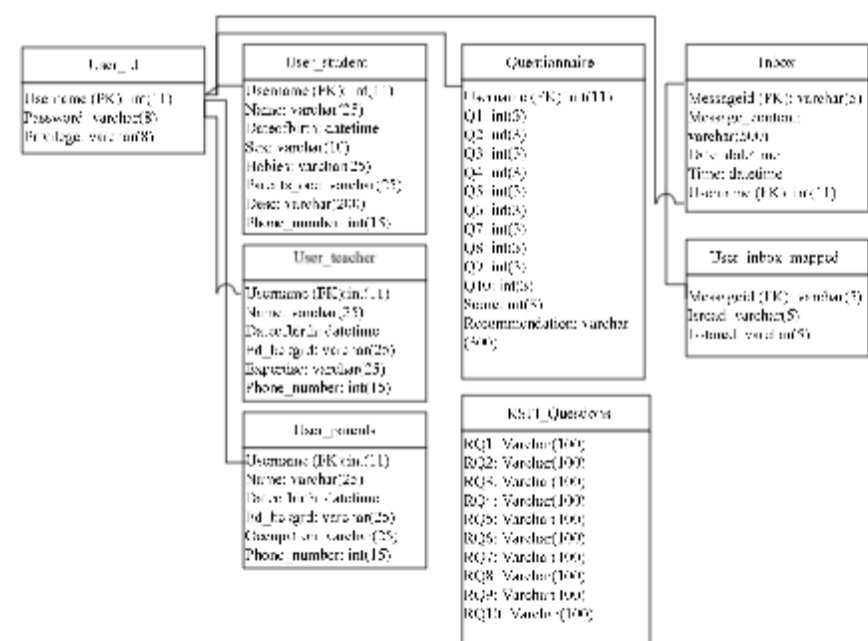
User_id

Username (PK): int(11)
Password: varchar(8)
Privilege: varchar(8)

User_student

Username (PK): int(11)
Name: varchar(25)
DateofBirth: datetime
Sex: varchar(10)
Hobbies: varchar(25)
Parents_occ: varchar(25)
Desc: varchar(200)
Phone_number: int(15)

User_teacher

Username (PK): int(11)
Name: varchar(25)
DateofBirth: datetime
Ed_backgrd: varchar(25)
Expertise: varchar(25)
Phone_number: int(15)

User_parents

Username (PK): int(11)
Name: varchar(25)
DateofBirth: datetime
Ed_backgrd: varchar(25)
Occupation: varchar(25)
Phone_number: int(15)

Questionnaire

Username (PK): int(11)
Q1: int(3)
Q2: int(4)
Q3: int(3)
Q4: int(4)
Q5: int(3)
Q6: int(4)
Q7: int(3)
Q8: int(3)
Q9: int(3)
Q10: int(3)
Score: int(5)
Recommendation: varchar (500)

RSCT_Questions

RQ1: Varchar(100)
RQ2: Varchar(100)
RQ3: Varchar(100)
RQ4: Varchar(100)
RQ5: Varchar(100)
RQ6: Varchar(100)
RQ7: Varchar(100)
RQ8: Varchar(100)
RQ9: Varchar(100)
RQ10: Varchar(100)

Inbox

Messageid (PK): varchar(5)
Message_content: varchar(500)
Date: datetime
Time: datetime
Username (FK): int(11)

User_inbox_mapped

Messageid (FK): varchar(5)
Isread: varchar(5)
Isdeleted: varchar(5)